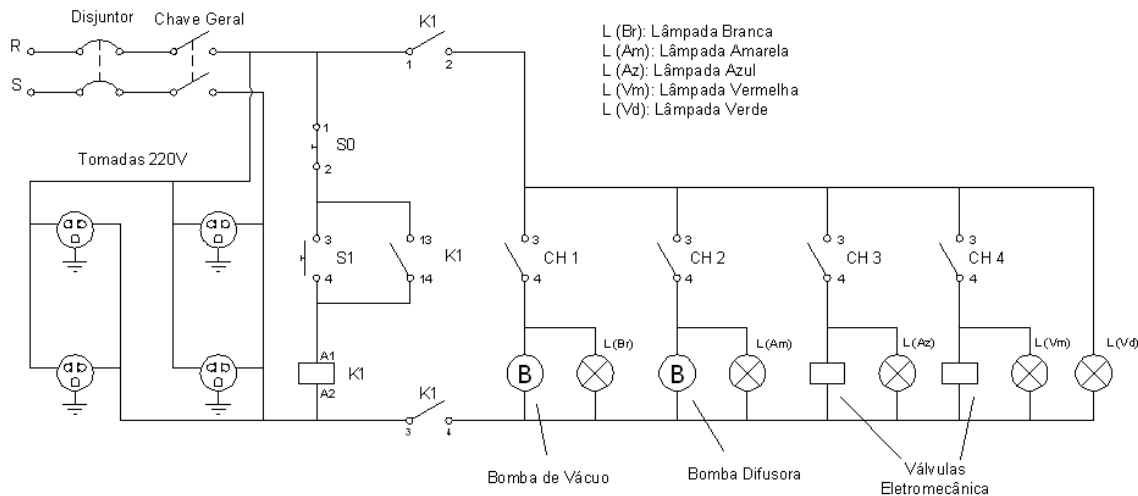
Disjuntor
Chave Geral
K1
R
S
1
2

L (Br): Lâmpada Branca
L (Am): Lâmpada Amarela
L (Az): Lâmpada Azul
L (Vm): Lâmpada Vermelha
L (Vd): Lâmpada Verde

1
S0
2
Tomadas 220V

3
13
K1
S1
4
14

3
CH 1
4
3
CH 2
4
3
CH 3
4
3
CH 4
4

L(Br)
L(Am)
L(Az)
L(Vm)
L(Vd)

A1
K1
A2
K1
3
4
B
B

Bomba de Vácuo
Bomba Difusora
Válvulas Eletromecânica